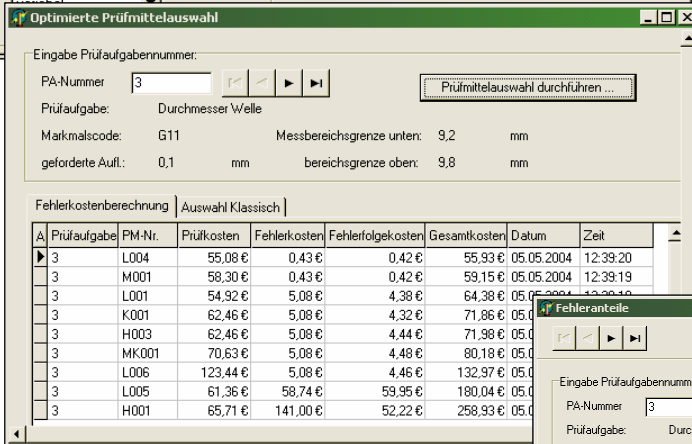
Optimierte Prüfmittelauswahl

Eingabe Prüfaufgabennummer:

PA-Nummer 3

Prüfmittelauswahl durchführen ...

Prüfaufgabe: Durchmesser Welle

Markmalscode: G11

Messbereichsgrenze unten: 9,2 mm

geforderte Aufl.: 0,1 mm

bereichsgrenze oben: 9,8 mm

Fehlerkostenberechnung | Auswahl Klassisch

| A | Prüfaufgabe | PM-Nr. | Prüfkosten | Fehlerkosten | Fehlerfolgekosten | Gesamtkosten | Datum | Zeit |
|---|---|---|---|---|---|---|---|---|
| ▶ | 3 | L004 | 55,08 € | 0,43 € | 0,42 € | 55,93 € | 05.05.2004 | 12:39:20 |
| | 3 | M001 | 58,30 € | 0,43 € | 0,42 € | 59,15 € | 05.05.2004 | 12:39:19 |
| | 3 | L001 | 54,92 € | 5,08 € | 4,38 € | 64,38 € | 05.0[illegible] | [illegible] |
| | 3 | K001 | 62,46 € | 5,08 € | 4,32 € | 71,86 € | 05.0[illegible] | |
| | 3 | H003 | 62,46 € | 5,08 € | 4,44 € | 71,98 € | 05.0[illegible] | |
| | 3 | MK001 | 70,63 € | 5,08 € | 4,48 € | 80,18 € | 05.0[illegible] | |
| | 3 | L006 | 123,44 € | 5,08 € | 4,46 € | 132,97 € | 05.0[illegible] | |
| | 3 | L005 | 61,36 € | 58,74 € | 59,95 € | 180,04 € | 05.0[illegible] | |
| | 3 | H001 | 65,71 € | 141,00 € | 52,22 € | 258,93 € | 05.0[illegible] | |

Fehleranteile

Eingabe Prüfaufgabennumm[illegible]

PA-Nummer 3

Prüfaufgabe: Durc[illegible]